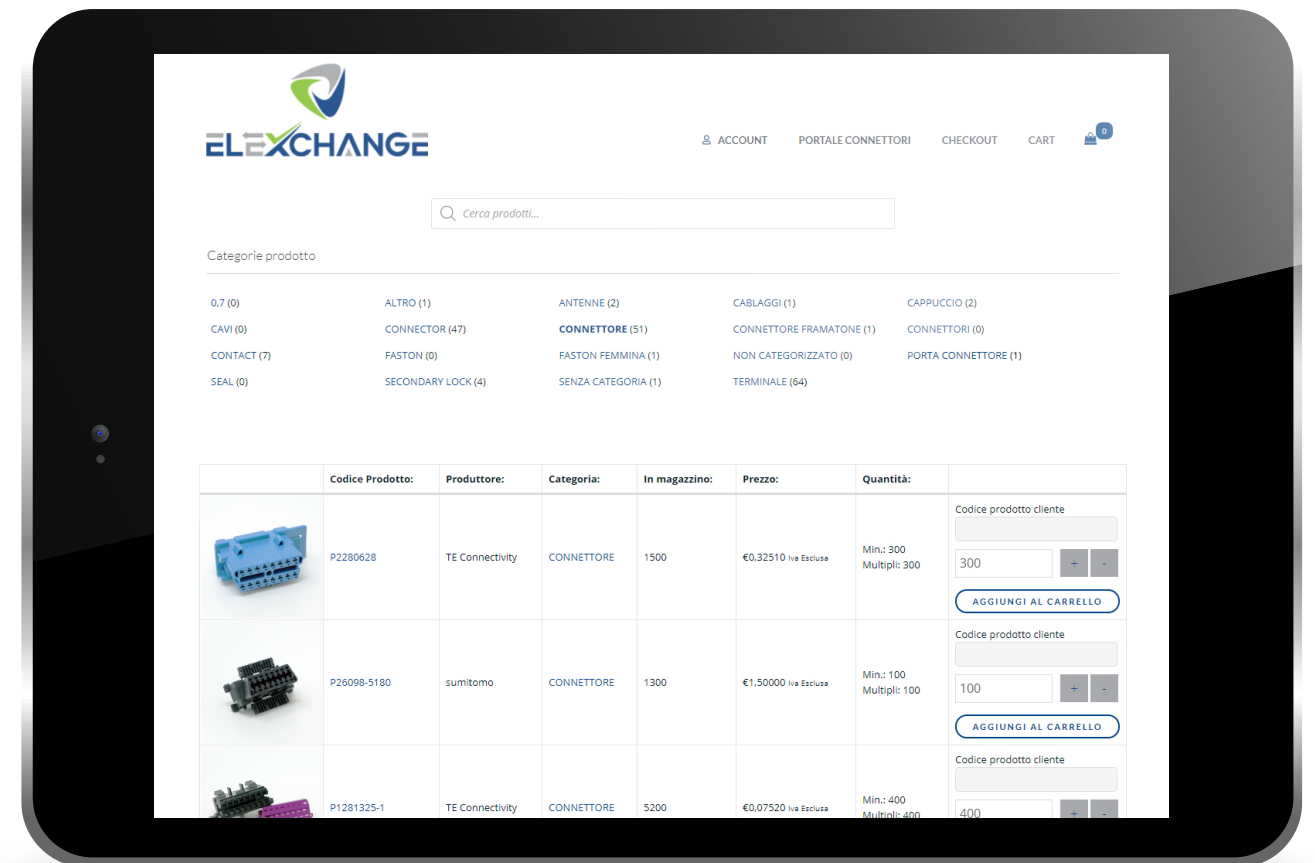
ELEXCHANGE

ACCOUNT PORTALE CONNETTORI CHECKOUT CART 0

Cerca prodotti...

Categorie prodotto

0,7 (0)
ALTRO (1)
ANTENNE (2)
CABLAGGI (1)
CAPPUCCIO (2)
CAVI (0)
CONNECTOR (47)
CONNETTORE (51)
CONNETTORE FRAMATONE (1)
CONNETTORI (0)
CONTACT (7)
FASTON (0)
FASTON FEMMINA (1)
NON CATEGORIZZATO (0)
PORTA CONNETTORE (1)
SEAL (0)
SECONDARY LOCK (4)
SENZA CATEGORIA (1)
TERMINALE (64)

| | Codice Prodotto: | Produttore: | Categoria: | In magazzino: | Prezzo: | Quantità: | |
|---|---|---|---|---|---|---|---|
| | P2280628 | TE Connectivity | CONNETTORE | 1500 | €0,32510 Iva Esclusa | Min.: 300 Multipli: 300 | Codice prodotto cliente 300 + - AGGIUNGI AL CARRELLO |
| | P26098-5180 | sumitomo | CONNETTORE | 1300 | €1,50000 Iva Esclusa | Min.: 100 Multipli: 100 | Codice prodotto cliente 100 + - AGGIUNGI AL CARRELLO |
| | P1281325-1 | TE Connectivity | CONNETTORE | 5200 | €0,07520 Iva Esclusa | Min.: 400 Multipli: 400 | Codice prodotto cliente 400 + - |